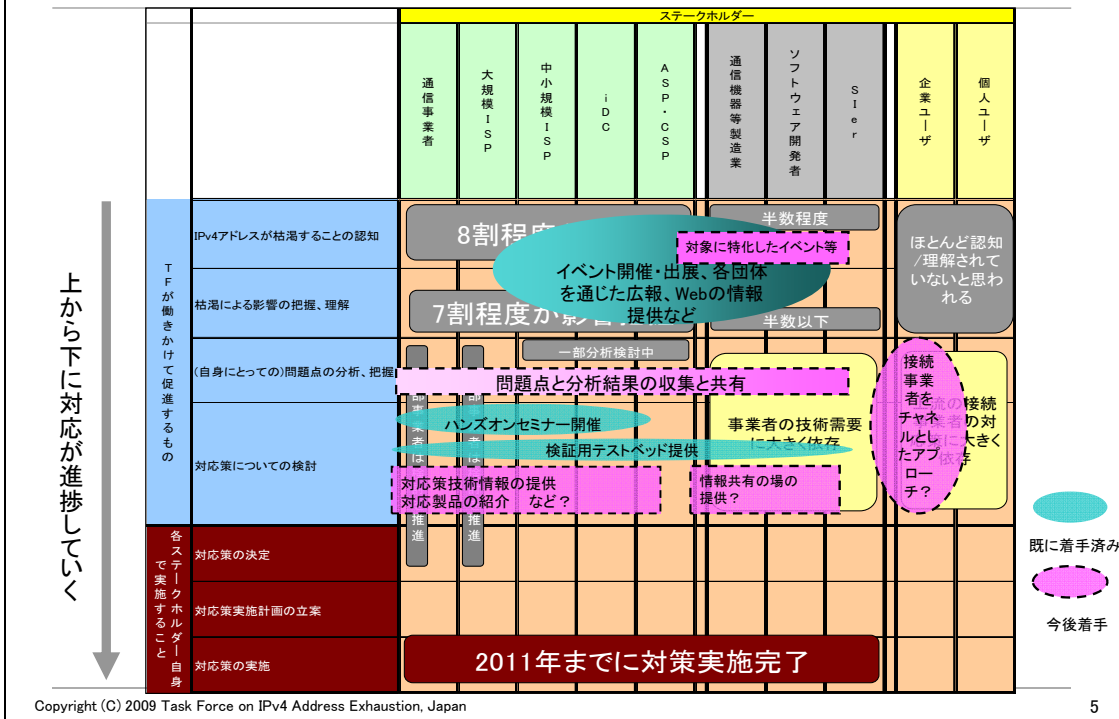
ステークホルダー

| | | 通信事業者 | 大規模ISP | 中小規模ISP | iDC | ASP・CSP | 通信機器等製造業 | ソフトウェア開発者 | SIer | 企業ユーザ | 個人ユーザ |
|---|---|---|---|---|---|---|---|---|---|---|---|
| TFが働きかけて促進するもの | IPv4アドレスが枯渇することの認知 | 8割程度 | | | | | 半数程度 | | | ほとんど認知/理解されていないと思われる | |
| | 枯渇による影響の把握、理解 | 7割程度が影響 | | | | | 半数以下 | | | | |
| | (自身にとっての)問題点の分析、把握 | | | 一部分析検討中 | | | | | | | |
| | 対応策についての検討 | | | | | | 事業者の技術需要に大きく依存 | | | 接続事業者の対応に大きく依存 | |
| 各ステークホルダー自身で実施すること | 対応策の決定 | | | | | | | | | | |
| | 対応策実施計画の立案 | | | | | | | | | | |
| | 対応策の実施 | 2011年までに対策実施完了 | | | | | | | | | |

対象に特化したイベント等

イベント開催・出展、各団体を通じた広報、Webの情報提供など

問題点と分析結果の収集と共有

一部で対応策推進

一部で対応策推進

ハンズオンセミナー開催

検証用テストベッド提供

対応策技術情報の提供
対応製品の紹介　など？

情報共有の場の提供？

接続事業者をチャネルとしたアプローチ？

上から下に対応が進捗していく

既に着手済み

今後着手

Copyright (C) 2009 Task Force on IPv4 Address Exhaustion, Japan

5